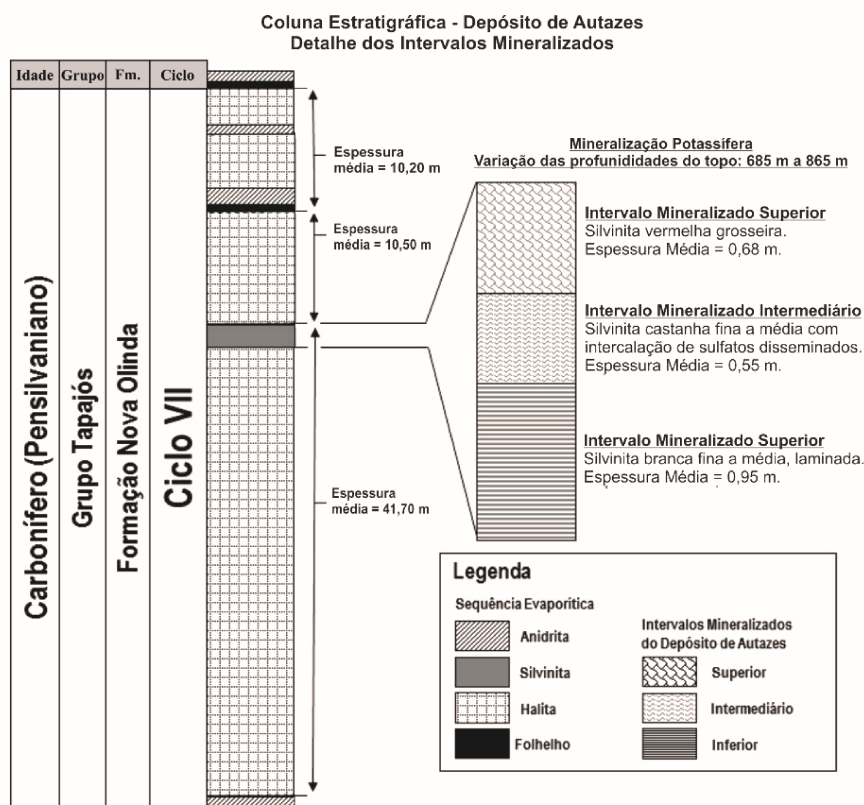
Coluna Estratigráfica - Depósito de Autazes
Detalhe dos Intervalos Mineralizados

| Idade | Grupo | Fm. | Ciclo |
|---|---|---|---|
| Carbonífero (Pensilvaniano) | Grupo Tapajós | Formação Nova Olinda | Ciclo VII |

Espessura média = 10,20 m

Espessura média = 10,50 m

Espessura média = 41,70 m

Mineralização Potassífera
Variação das profundidades do topo: 685 m a 865 m

Intervalo Mineralizado Superior
Silvinita vermelha grosseira.
Espessura Média = 0,68 m.

Intervalo Mineralizado Intermediário
Silvinita castanha fina a média com intercalação de sulfatos disseminados.
Espessura Média = 0,55 m.

Intervalo Mineralizado Superior
Silvinita branca fina a média, laminada.
Espessura Média = 0,95 m.

Legenda
Sequência Evaporítica
Anidrita
Silvinita
Halita
Folhelho

Intervalos Mineralizados do Depósito de Autazes
Superior
Intermediário
Inferior